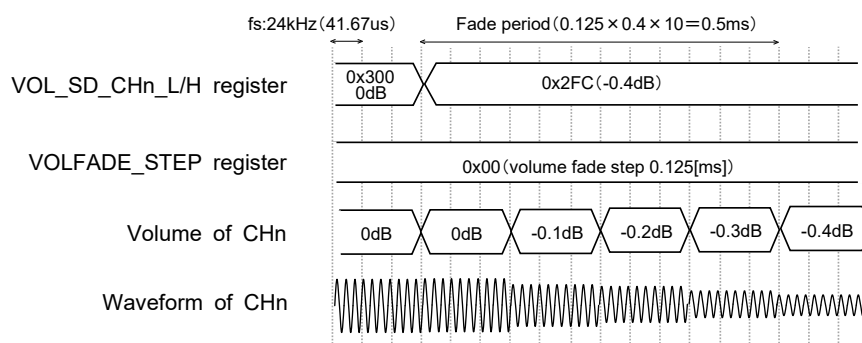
fs:24kHz（41.67us）

Fade period（0.125×0.4×10＝0.5ms）

VOL_SD_CHn_L/H register

0x300 0dB

0x2FC（-0.4dB）

VOLFADE_STEP register

0x00（volume fade step 0.125[ms]）

Volume of CHn

0dB

0dB

-0.1dB

-0.2dB

-0.3dB

-0.4dB

Waveform of CHn